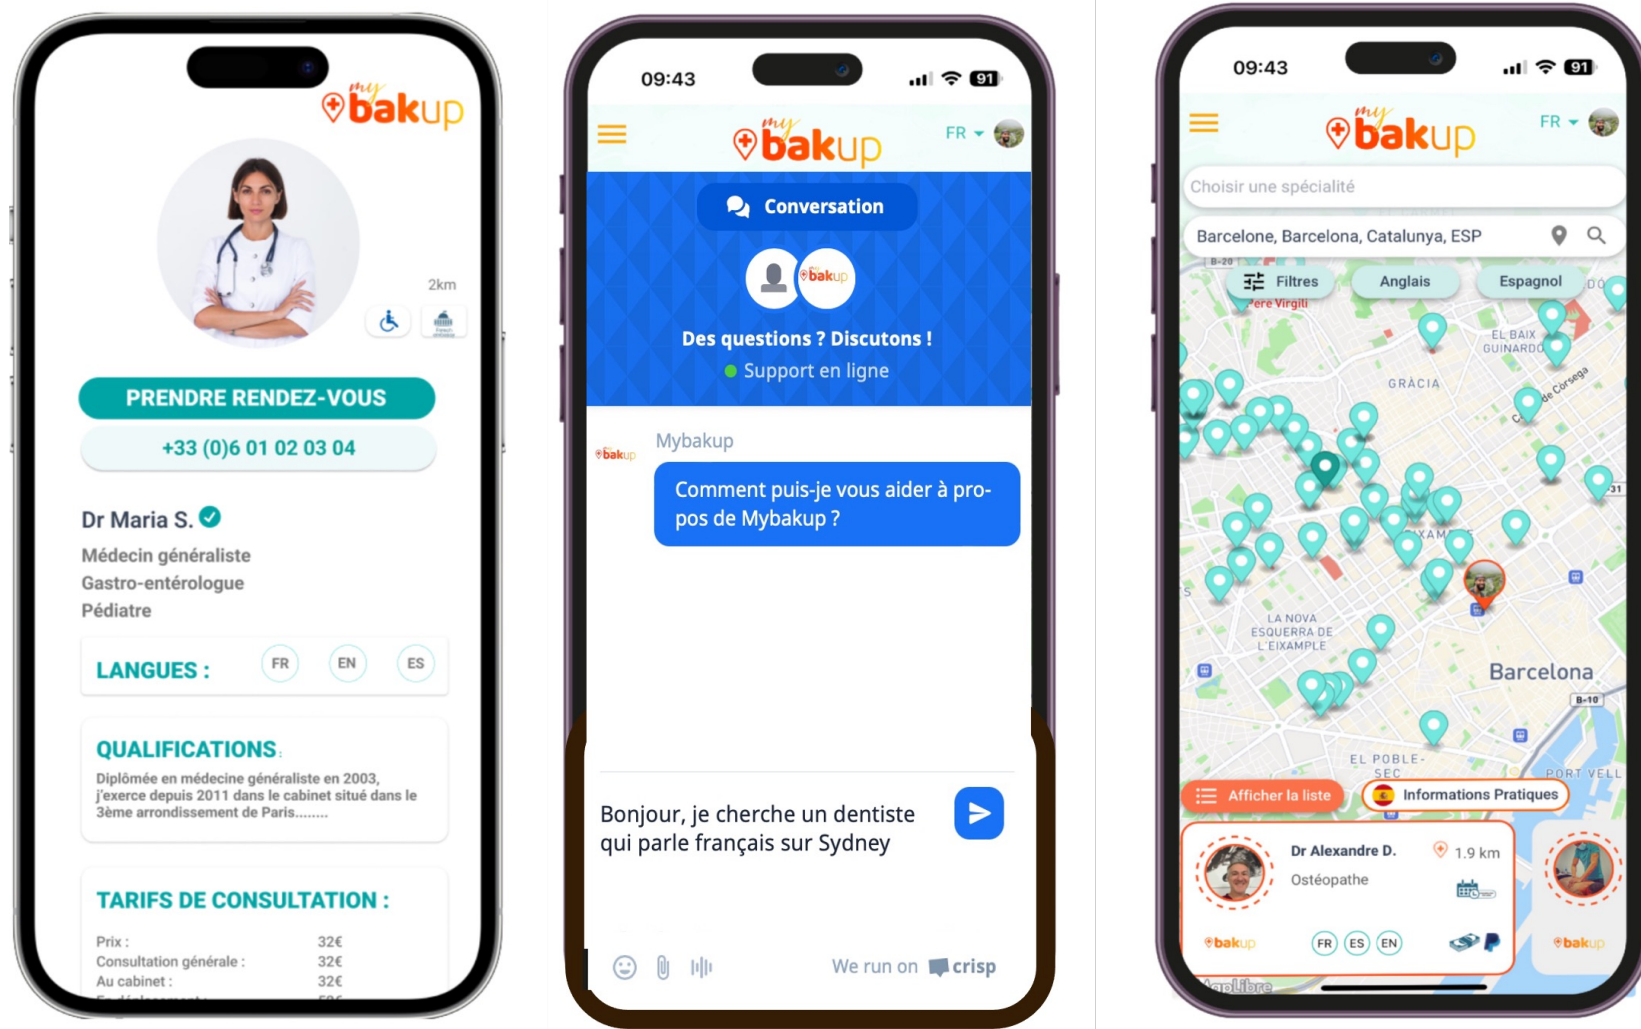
my bakup

2km

PRENDRE RENDEZ-VOUS

+33 (0)6 01 02 03 04

Dr Maria S.

Médecin généraliste
Gastro-entérologue
Pédiatre

LANGUES : FR EN ES

QUALIFICATIONS

Diplômée en médecine généraliste en 2003, j'exerce depuis 2011 dans le cabinet situé dans le 3ème arrondissement de Paris........

TARIFS DE CONSULTATION :

| Prix : | 32€ |
|---|---|
| Consultation générale : | 32€ |
| Au cabinet : | 32€ |

09:43 91

my bakup FR

Conversation

Des questions ? Discutons !

Support en ligne

Mybakup

Comment puis-je vous aider à propos de Mybakup ?

Bonjour, je cherche un dentiste qui parle français sur Sydney

We run on crisp

09:43 91

my bakup FR

Choisir une spécialité

Barcelone, Barcelona, Catalunya, ESP

Filtres Anglais Espagnol

GRÀCIA

EL BAIX GUINARDÓ

LA NOVA ESQUERRA DE L'EIXAMPLE

Barcelona

EL POBLE-SEC

PORT VELL

Afficher la liste

Informations Pratiques

Dr Alexandre D.

1.9 km

Ostéopathe

bakup FR ES EN

bakup